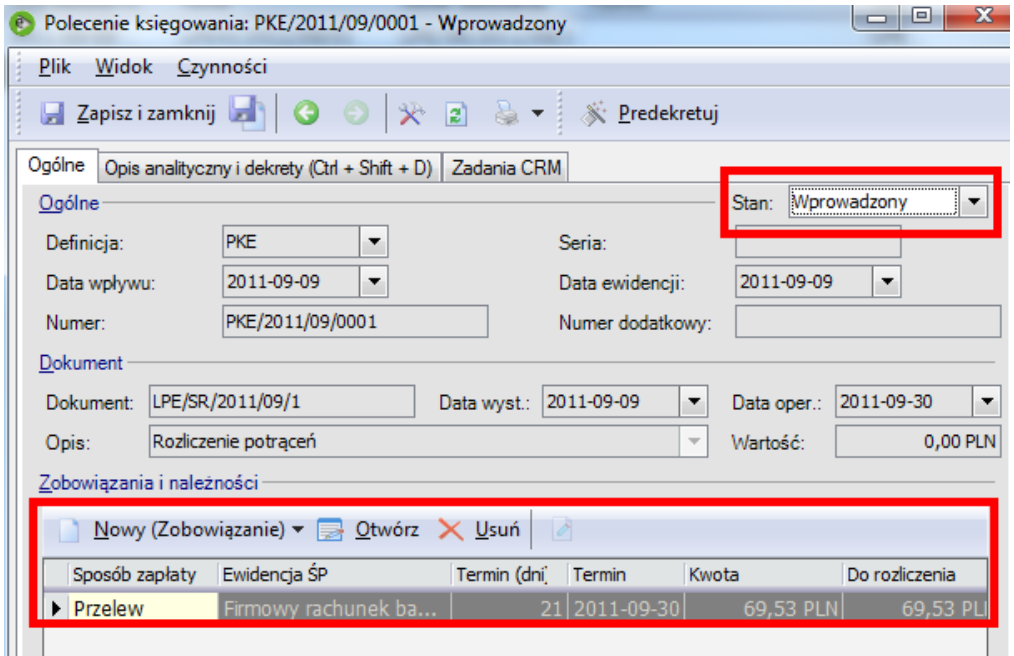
Polecenie księgowania: PKE/2011/09/0001 - Wprowadzony

Plik Widok Czynności

Zapisz i zamknij

Predekretuj

Ogólne | Opis analityczny i dekrety (Ctrl + Shift + D) | Zadania CRM

Ogólne

Stan: Wprowadzony

Definicja: PKE

Seria:

Data wpływu: 2011-09-09

Data ewidencji: 2011-09-09

Numer: PKE/2011/09/0001

Numer dodatkowy:

Dokument

Dokument: LPE/SR/2011/09/1

Data wyst.: 2011-09-09

Data oper.: 2011-09-30

Opis: Rozliczenie potrąceń

Wartość: 0,00 PLN

Zobowiązania i należności

Nowy (Zobowiązanie) Otwórz Usuń

| Sposób zapłaty | Ewidencja ŚP | Termin (dni | Termin | Kwota | Do rozliczenia |
|---|---|---|---|---|---|
| Przelew | Firmowy rachunek ba... | 21 | 2011-09-30 | 69,53 PLN | 69,53 PL |